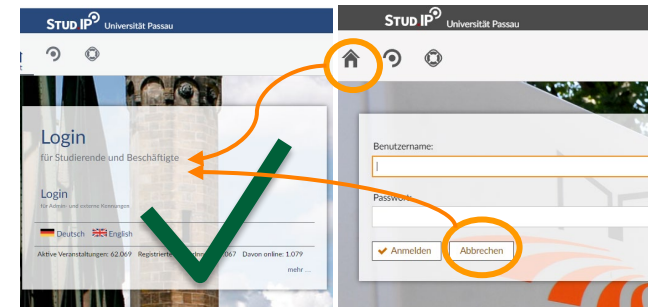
STUD IP Universität Passau

Login
für Studierende und Beschäftigte

Login
für Admin- und externe Kennungen

Deutsch English

Aktive Veranstaltungen: 62.069 Registrierte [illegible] 067 Davon online: 1.079

mehr ...

STUD IP Universität Passau

Benutzername:

Passwort:

Anmelden Abbrechen